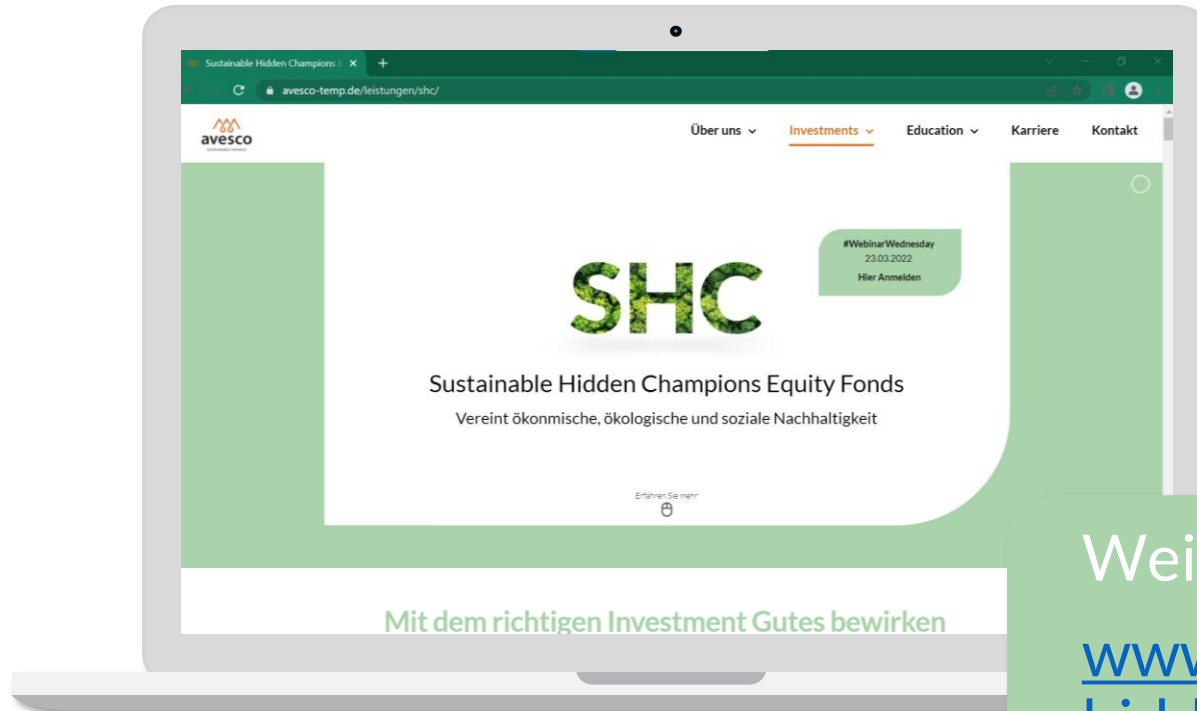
Sustainable Hidden Champions E ×
+
avesco-temp.de/leistungen/shc/

avesco
SUSTAINABLE FINANCE

Über uns
Investments
Education
Karriere
Kontakt

#WebinarWednesday
23.03.2022
Hier Anmelden

SHC

Sustainable Hidden Champions Equity Fonds

Vereint ökonmische, ökologische und soziale Nachhaltigkeit

Erfahren Sie mehr

Mit dem richtigen Investment Gutes bewirken

Wei

www